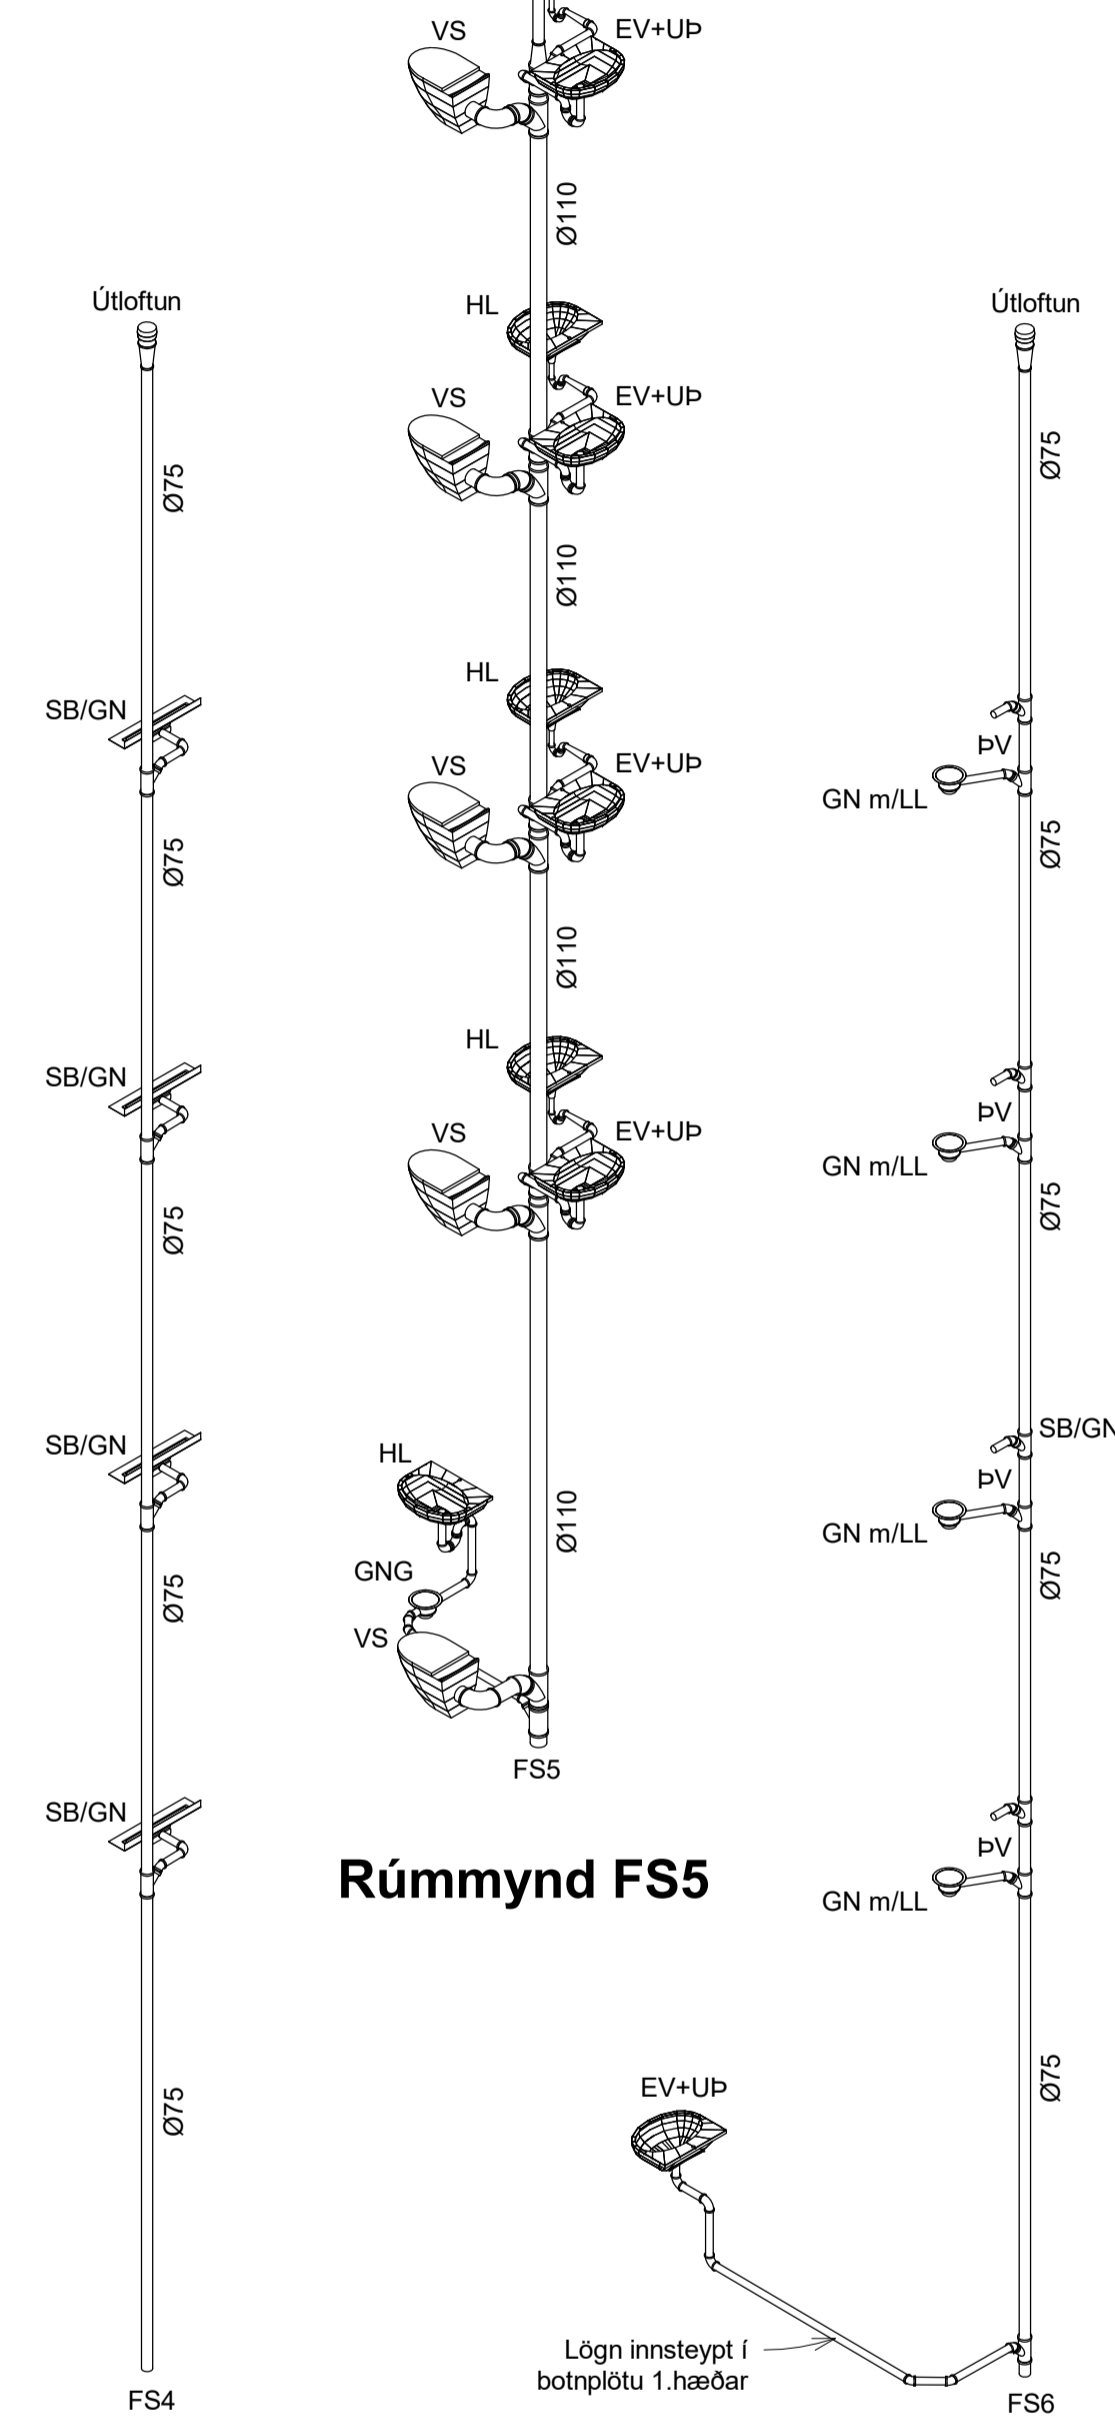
VS
EV+UÞ
Ø110
HL
VS
EV+UÞ
Ø110
HL
VS
EV+UÞ
Ø110
HL
VS
EV+UÞ
HL
Ø110
GNG
VS
FS5

Útloftun
Ø75
SB/GN
Ø75
SB/GN
Ø75
SB/GN
Ø75
SB/GN
Ø75
FS4

Rúmmynd FS5

Útloftun
Ø75
ÞV
GN m/LL
Ø75
ÞV
GN m/LL
Ø75
SB/GN
ÞV
GN m/LL
Ø75
ÞV
GN m/LL
Ø75
FS6

EV+UÞ
Lögn innsteypt í botnplötu 1.hæðar